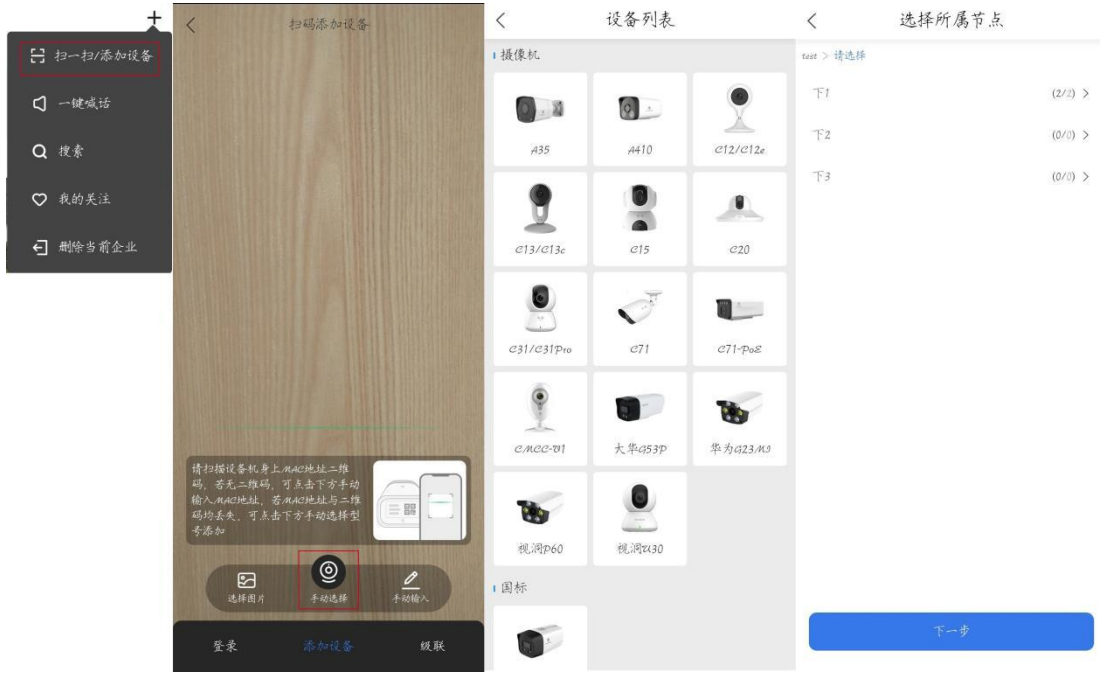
+
扫一扫/添加设备
一键喊话
搜索
我的关注
删除当前企业

<
扫码添加设备
请扫描设备机身上MAC地址二维码，若无二维码，可点击下方手动输入MAC地址，若MAC地址与二维码均丢失，可点击下方手动选择型号添加
选择图片
手动选择
手动输入
登录
添加设备
级联

<
设备列表
摄像机
A35
A410
C12/C12e
C13/C13c
C15
C20
C31/C31Pro
C71
C71-PoE
CMCC-V1
大华G53P
华为G23M9
视润P60
视润U30
国标

<
选择所属节点
test > 请选择
下1 (2/2) >
下2 (0/0) >
下3 (0/0) >
下一步